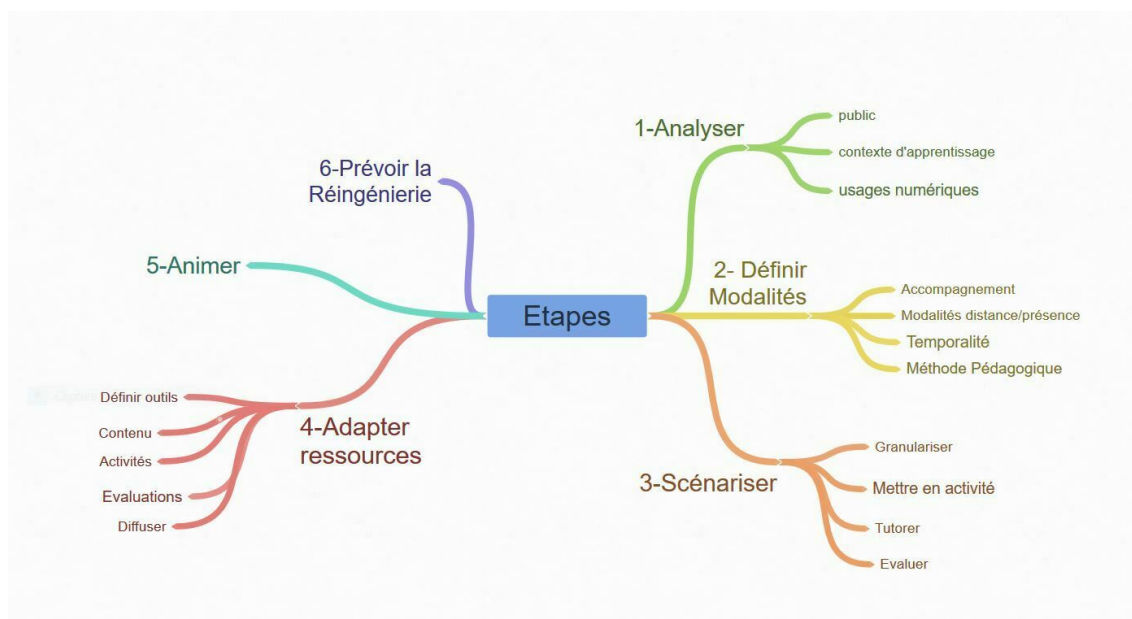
Etapes

1-Analyser
public
contexte d'apprentissage
usages numériques

2- Définir Modalités
Accompagnement
Modalités distance/présence
Temporalité
Méthode Pédagogique

3-Scénariser
Granulariser
Mettre en activité
Tutorer
Evaluer

4-Adapter ressources
Définir outils
Contenu
Activités
Evaluations
Diffuser

5-Animer

6-Prévoir la Réingénierie